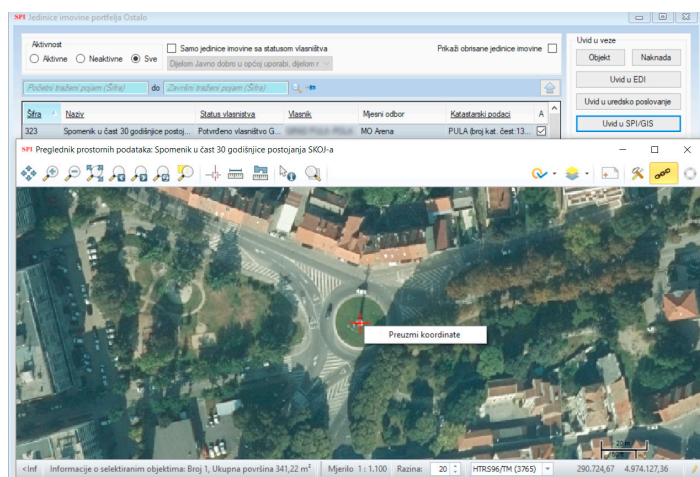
SPI Jedinice imovine portfelja Ostalo

Aktivnost
Aktivne  Neaktivne  Sve

Samo jedinice imovine sa statusom vlasništva
Djelom Javno dobro u općoj uporabi, djelom r

Prikaži obrisane jedinice imovine

Uvid u veze
Objekt  Naknada
Uvid u EDI
Uvid u uredsko poslovanje
Uvid u SPI/GIS

Početni traženi pojam (Šifra)  do  Završni traženi pojam (Šifra)

| Šifra | Naziv | Status vlasništva | Vlasnik | Mjesni odbor | Katastarski podaci | A |
|---|---|---|---|---|---|---|
| 323 | Spomenik u čast 30 godišnjice postoja | Potvrđeno vlasništvo G | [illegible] | MO Arena | PULA (broj kat. čest:13... | ☑ |

SPI Preglednik prostornih podataka: Spomenik u čast 30 godišnjice postojanja SKOJ-a

Preuzmi koordinate

20 m

<Inf  Informacije o selektiranim objektima: Broj 1, Ukupna površina 341,22 m²  Mjerilo 1 : 1.100  Razina: 20  HTRS96/TM (3765)  290.724,67  4.974.127,36